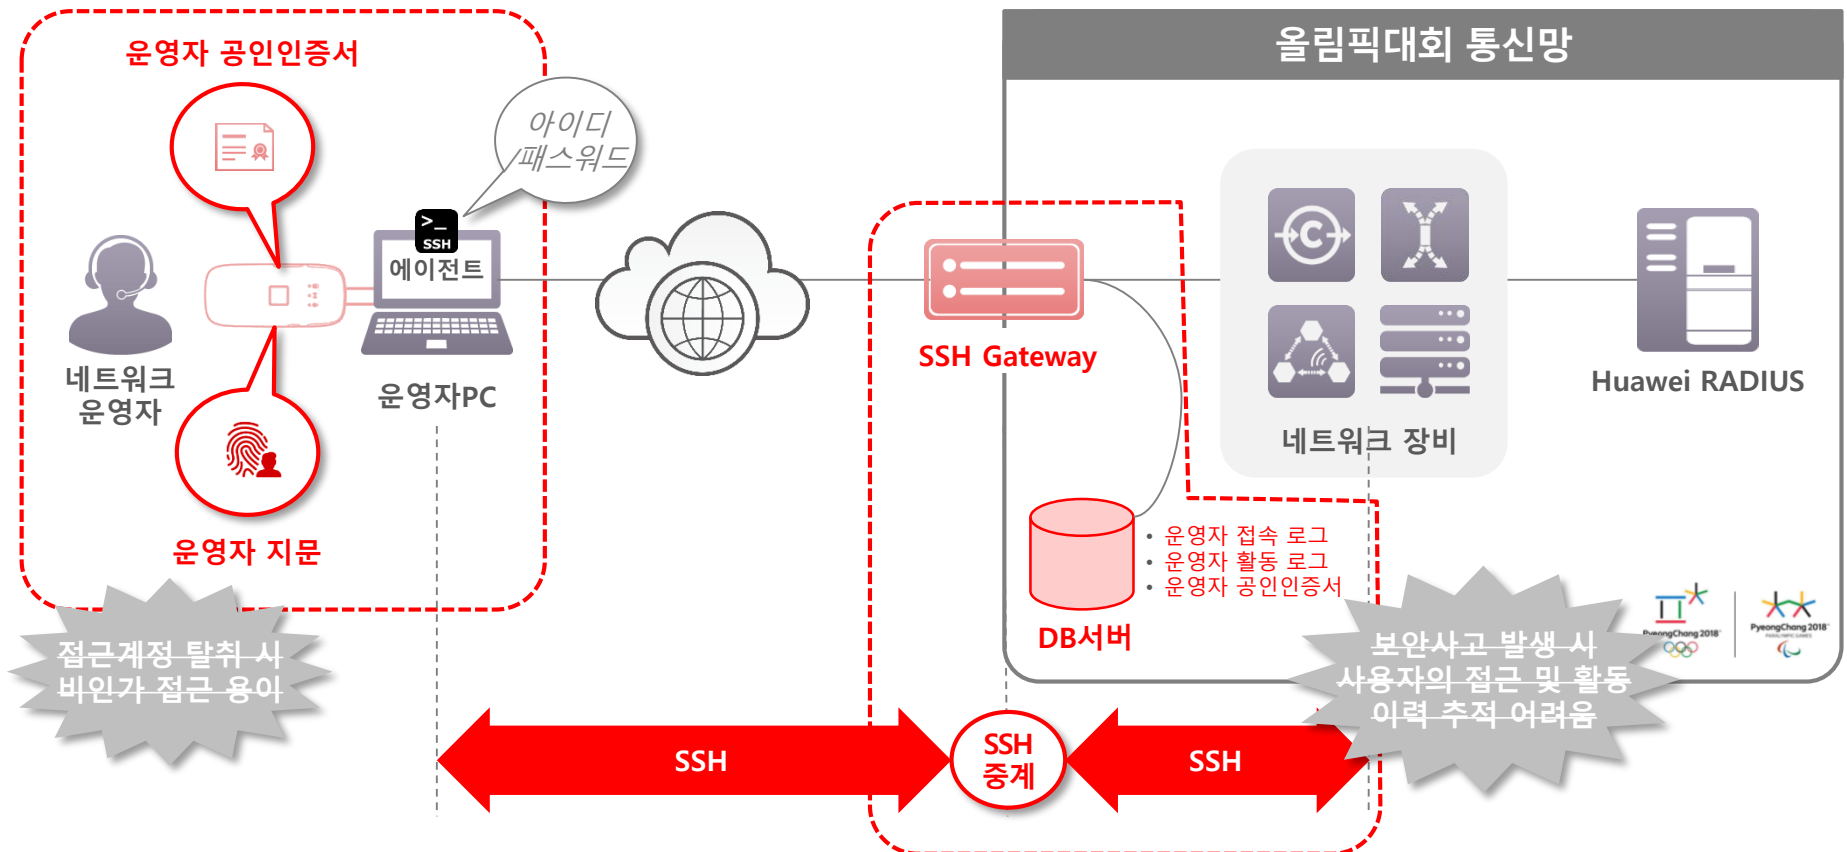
운영자 공인인증서

아이디
패스워드

SSH

에이전트

네트워크
운영자

운영자PC

운영자 지문

올림픽대회 통신망

SSH Gateway

네트워크 장비

Huawei RADIUS

• 운영자 접속 로그
• 운영자 활동 로그
• 운영자 공인인증서

DB서버

접근계정 탈취 시
비인가 접근 용이

보안사고 발생 시
사용자의 접근 및 활동
이력 추적 어려움

SSH

SSH
중계

SSH

PyeongChang 2018

PyeongChang 2018